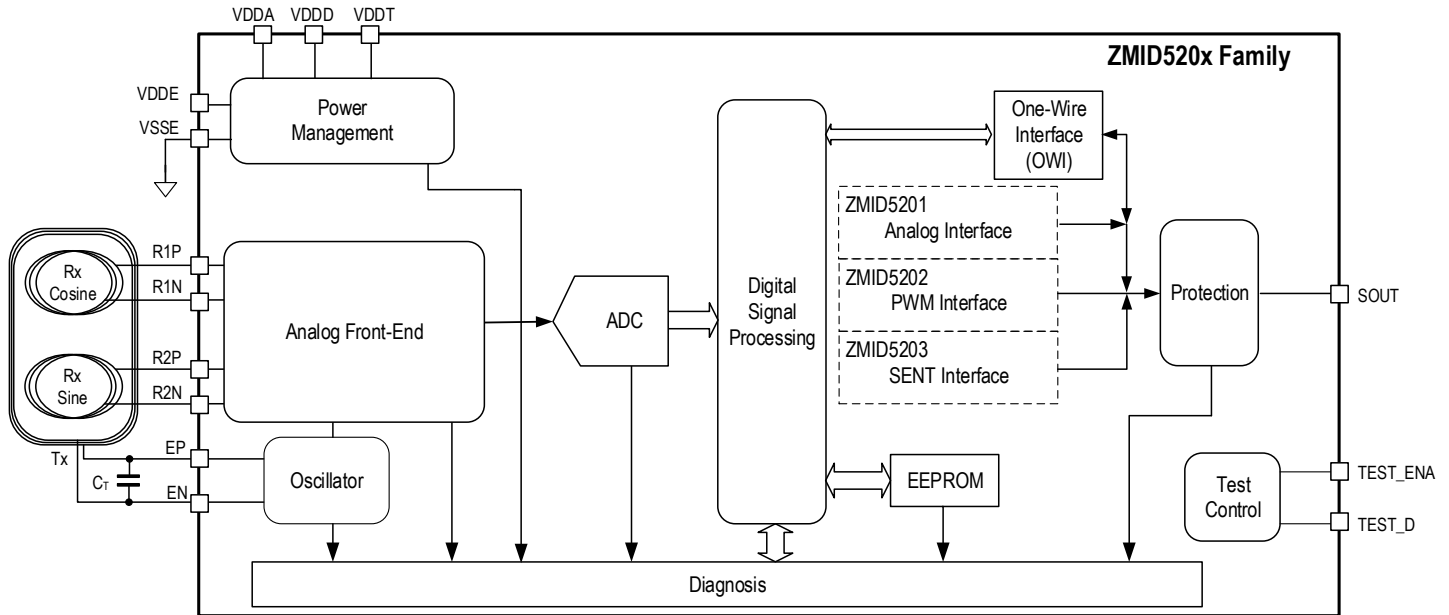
VDDA VDDD VDDT

ZMID520x Family

VDDE

VSSE

Power Management

Digital Signal Processing

One-Wire Interface (OWI)

ZMID5201 Analog Interface

ZMID5202 PWM Interface

ZMID5203 SENT Interface

Protection

SOUT

R1P

R1N

Rx Cosine

Analog Front-End

ADC

R2P

R2N

Rx Sine

EP

Tx

$C_T$

EN

Oscillator

EEPROM

Test Control

TEST_ENA

TEST_D

Diagnosis